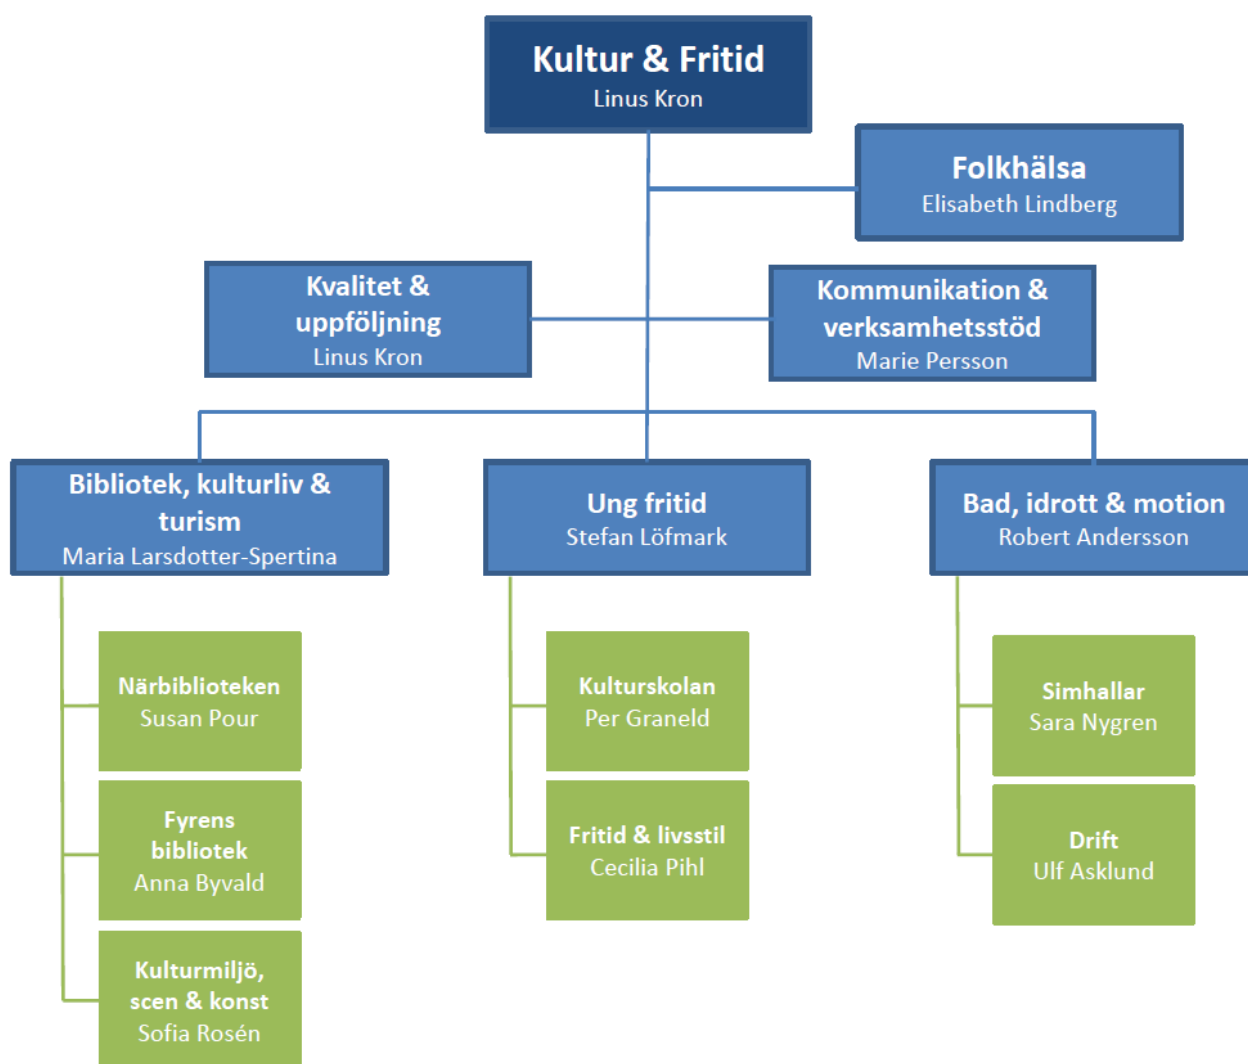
Kultur & Fritid
Linus Kron

Folkhälsa
Elisabeth Lindberg

Kvalitet & uppföljning
Linus Kron

Kommunikation & verksamhetsstöd
Marie Persson

Bibliotek, kulturliv & turism
Maria Larsdotter-Spertina

Ung fritid
Stefan Löfmark

Bad, idrott & motion
Robert Andersson

Närbiblioteken
Susan Pour

Fyrens bibliotek
Anna Byvald

Kulturmiljö, scen & konst
Sofia Rosén

Kulturskolan
Per Graneld

Fritid & livsstil
Cecilia Pihl

Simhallar
Sara Nygren

Drift
Ulf Asklund